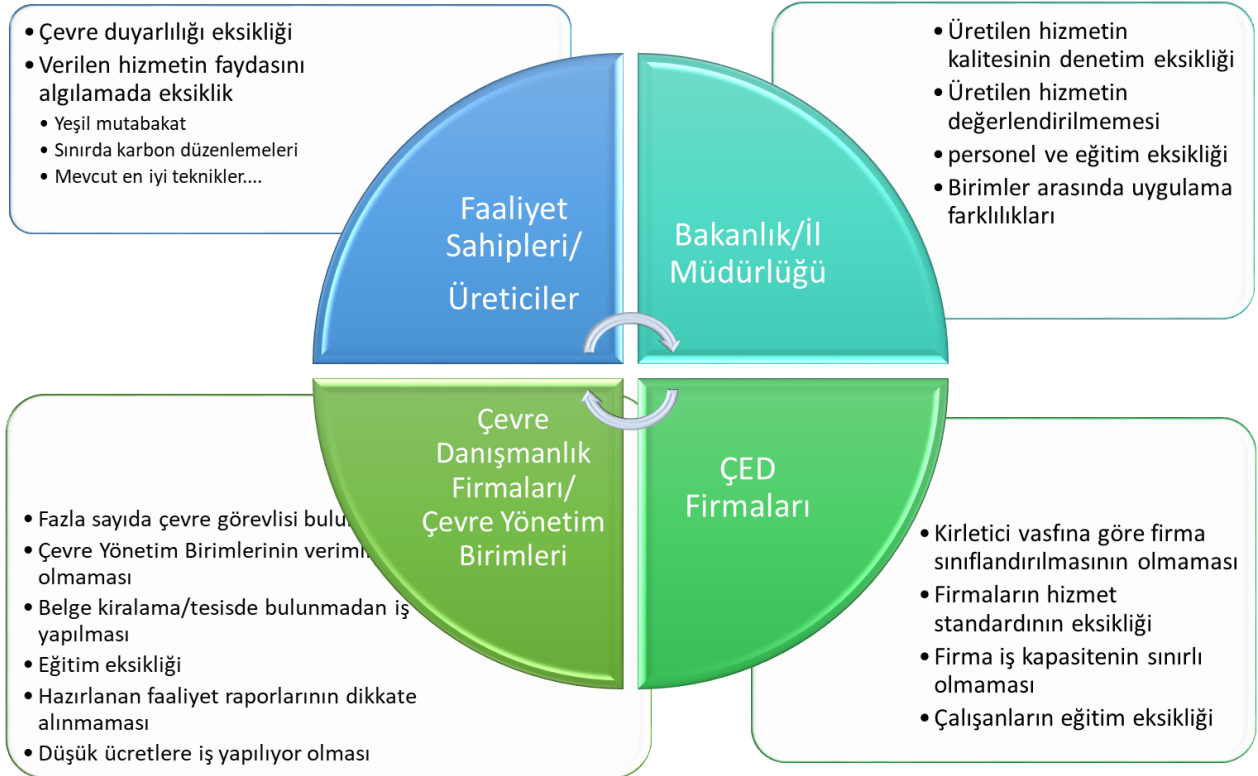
- Çevre duyarlılığı eksikliği
- Verilen hizmetin faydasını algılamada eksiklik
  - Yeşil mutabakat
  - Sınırda karbon düzenlemeleri
  - Mevcut en iyi teknikler....

Faaliyet Sahipleri/ Üreticiler

Bakanlık/İl Müdürlüğü

- Üretilen hizmetin kalitesinin denetim eksikliği
- Üretilen hizmetin değerlendirilmemesi
- personel ve eğitim eksikliği
- Birimler arasında uygulama farklılıkları

Çevre Danışmanlık Firmaları/ Çevre Yönetim Birimleri

ÇED Firmaları

- Fazla sayıda çevre görevlisi bulun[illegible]
- Çevre Yönetim Birimlerinin verim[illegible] olmaması
- Belge kiralama/tesisde bulunmadan iş yapılması
- Eğitim eksikliği
- Hazırlanan faaliyet raporlarının dikkate alınmaması
- Düşük ücretlere iş yapılıyor olması

- Kirletici vasfına göre firma sınıflandırılmasının olmaması
- Firmaların hizmet standardının eksikliği
- Firma iş kapasitenin sınırlı olmaması
- Çalışanların eğitim eksikliği